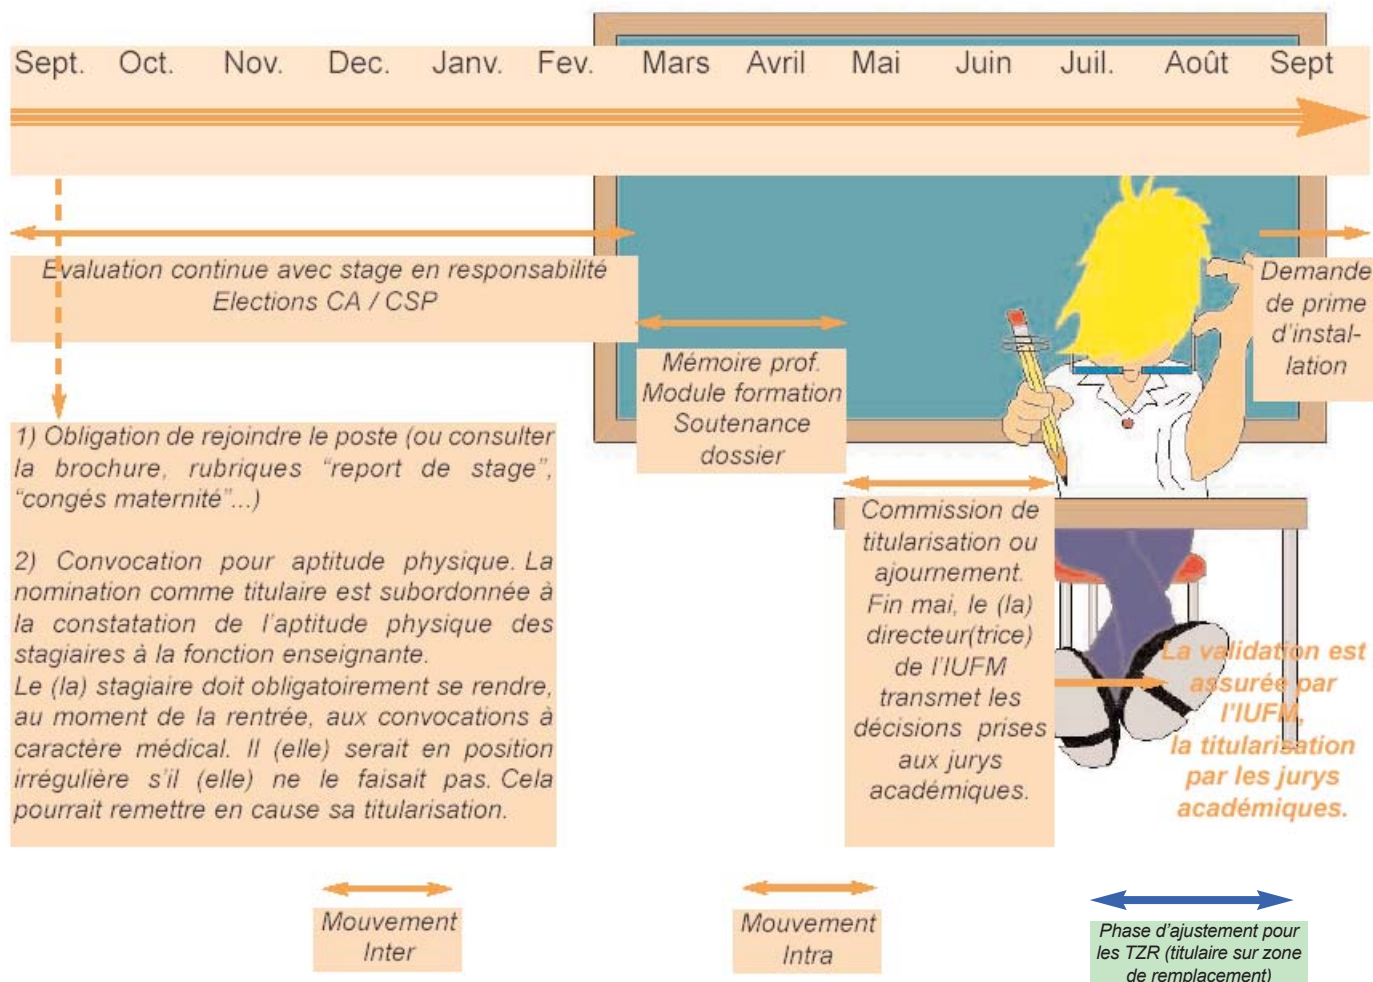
Sept. Oct. Nov. Dec. Janv. Fev. Mars Avril Mai Juin Juil. Août Sept

Evaluation continue avec stage en responsabilité
Elections CA / CSP

Mémoire prof.
Module formation
Soutenance
dossier

Demande de prime d'installation

1) Obligation de rejoindre le poste (ou consulter la brochure, rubriques "report de stage", "congés maternité"...)

2) Convocation pour aptitude physique. La nomination comme titulaire est subordonnée à la constatation de l'aptitude physique des stagiaires à la fonction enseignante.
Le (la) stagiaire doit obligatoirement se rendre, au moment de la rentrée, aux convocations à caractère médical. Il (elle) serait en position irrégulière s'il (elle) ne le faisait pas. Cela pourrait remettre en cause sa titularisation.

Commission de titularisation ou ajournement.
Fin mai, le (la) directeur(trice) de l'IUFM transmet les décisions prises aux jurys académiques.

La validation est assurée par l'IUFM, la titularisation par les jurys académiques.

Mouvement Inter

Mouvement Intra

Phase d'ajustement pour les TZR (titulaire sur zone de remplacement)